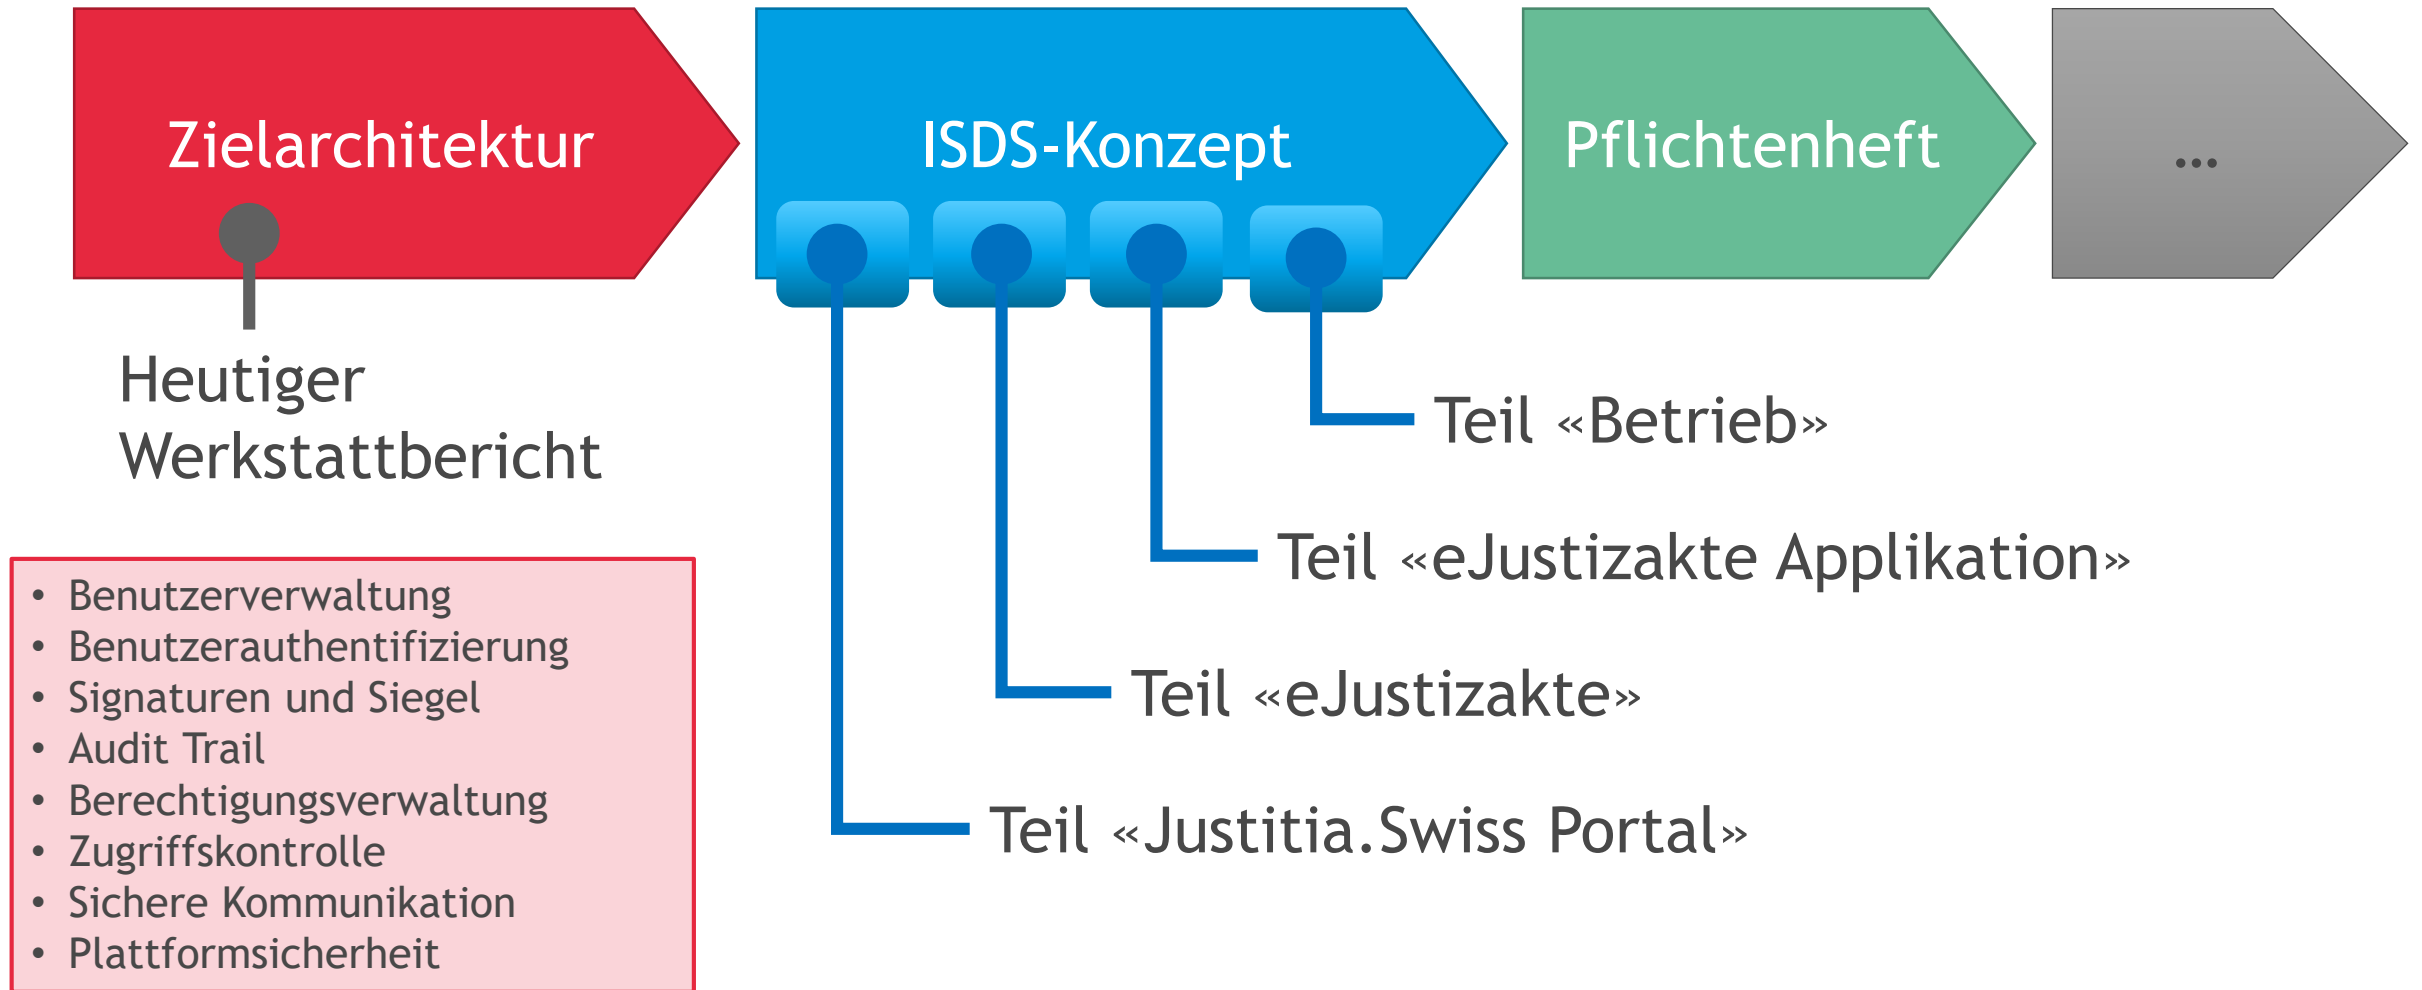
Zielarchitektur

ISDS-Konzept

Pflichtenheft

...

Heutiger Werkstattbericht

- Benutzerverwaltung
- Benutzerauthentifizierung
- Signaturen und Siegel
- Audit Trail
- Berechtigungsverwaltung
- Zugriffskontrolle
- Sichere Kommunikation
- Plattformsicherheit

Teil «Betrieb»

Teil «eJustizakte Applikation»

Teil «eJustizakte»

Teil «Justitia.Swiss Portal»